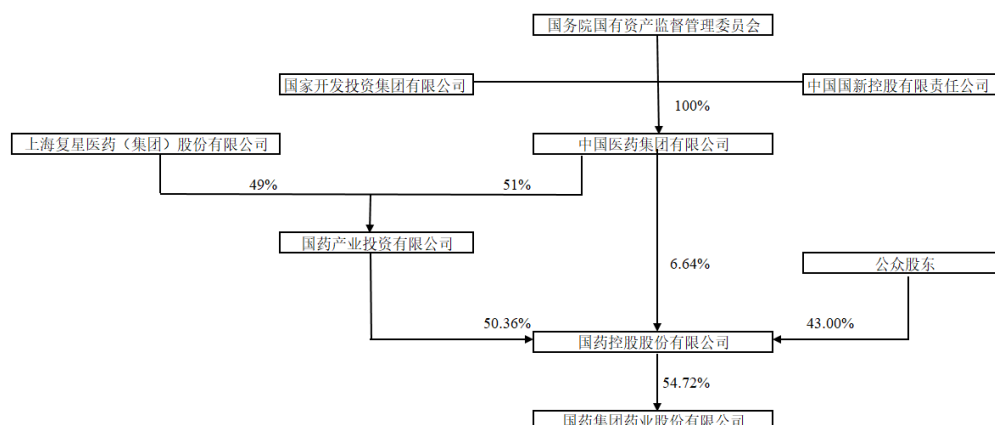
国务院国有资产监督管理委员会

国家开发投资集团有限公司

中国国新控股有限责任公司

100%

上海复星医药（集团）股份有限公司

中国医药集团有限公司

49%

51%

国药产业投资有限公司

6.64%

公众股东

50.36%

43.00%

国药控股股份有限公司

54.72%

国药集团药业股份有限公司